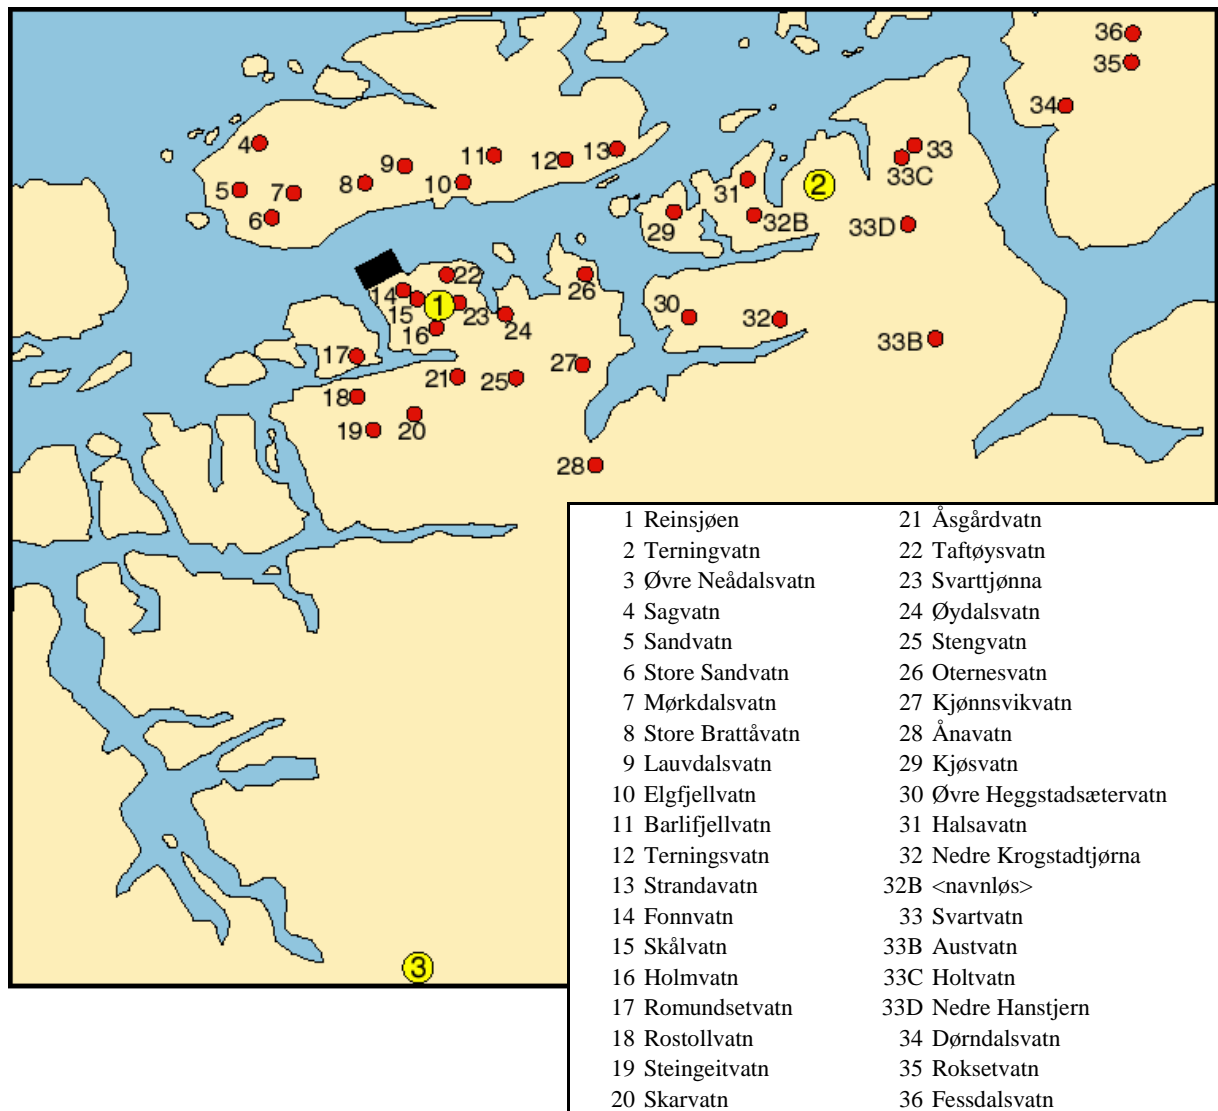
36
35
34
4
9
11
12
13
33
33C
2
5
7
6
8
10
31
29
32B
33D
22
14
1
15
23
16
24
26
30
32
33B
17
21
25
27
18
19
20
28
3

| | | | |
|---|---|---|---|
| 1 | Reinsjøen | 21 | Åsgårdvatn |
| 2 | Terningvatn | 22 | Taftøysvatn |
| 3 | Øvre Neådalsvatn | 23 | Svarttjønna |
| 4 | Sagvatn | 24 | Øydalsvatn |
| 5 | Sandvatn | 25 | Stengvatn |
| 6 | Store Sandvatn | 26 | Oternesvatn |
| 7 | Mørkdalsvatn | 27 | Kjønnsvikvatn |
| 8 | Store Brattåvatn | 28 | Ånavatn |
| 9 | Lauvdalsvatn | 29 | Kjøsvatn |
| 10 | Elgfjellvatn | 30 | Øvre Heggstadsætervatn |
| 11 | Barlifjellvatn | 31 | Halsavatn |
| 12 | Terningsvatn | 32 | Nedre Krogstadtjørna |
| 13 | Strandavatn | 32B | <navnløs> |
| 14 | Fonnvatn | 33 | Svartvatn |
| 15 | Skålvatn | 33B | Austvatn |
| 16 | Holmvatn | 33C | Holtvatn |
| 17 | Romundsetvatn | 33D | Nedre Hanstjern |
| 18 | Rostollvatn | 34 | Dørndalsvatn |
| 19 | Steingeitvatn | 35 | Roksetvatn |
| 20 | Skarvatn | 36 | Fessdalsvatn |